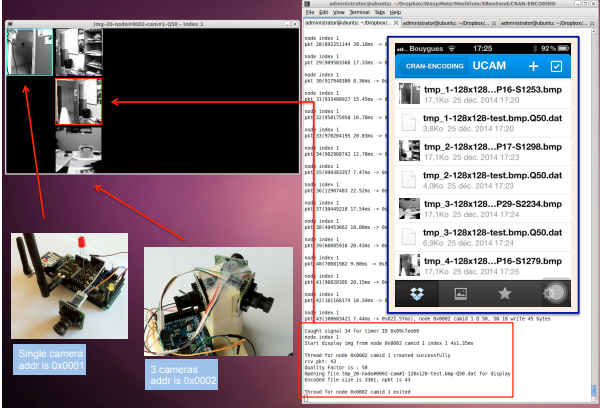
tmp-20-node#0002-cam#1-Q50 - index 1

administrator@ubuntu: ~/Dropbox/WaspMote/Meshlium/XBeeSend/CRAN-ENCODING

File Edit View Terminal Tabs Help

administrator@ubuntu: ~/Dropbox/... administrator@ubuntu: ~/Dropbox/...

pkt 28|892251144 20.10ms -> 0

node index 1
pkt 29|909583368 17.33ms -> 0

node index 1
pkt 30|917498280 8.36ms -> 0

node index 1
pkt 31|933408027 15.45ms -> 0

node index 1
pkt 32|950175958 16.78ms -> 0

node index 1
pkt 33|970204159 20.03ms -> 0

node index 1
pkt 34|982908742 12.70ms -> 0

node index 1
pkt 35|990383357 7.47ms -> 0

node index 1
pkt 36|12907483 22.52ms -> 0

node index 1
pkt 37|30449218 17.54ms -> 0

node index 1
pkt 38|40453662 10.00ms -> 0

node index 1
pkt 39|60805916 20.43ms -> 0

node index 1
pkt 40|70601982 9.80ms -> 0

node index 1
pkt 41|90828305 20.15ms -> 0

node index 1
pkt 42|101168174 10.34ms -> 0

node index 1
pkt 43|108883423 7.44ms -> 0s822.57ms), node 0x0002 camid 1 Q 50, SN 18 write 45 bytes

Caught signal 34 for timer ID 0x09cfee00
node index 1
Start display img from node 0x0002 camid 1 index 1 4s1.35ms

Thread for node 0x0002 camid 1 created successfully
rcv pkt: 43
Quality Factor is : 50
Opening file tmp_20-node#0002-cam#1-128x128-test.bmp.Q50.dat for display
Encoded file size is 3391, npkt is 43

Thread for node 0x0002 camid 1 exited

Bouygues 17:25 92%

CRAN-ENCODING UCAM

tmp_1-128x128...P16-S1253.bmp
17,1Ko 25 déc. 2014 17:21

tmp_1-128x128-test.bmp.Q50.dat
3,8Ko 25 déc. 2014 17:21

tmp_2-128x128...P17-S1298.bmp
17,1Ko 25 déc. 2014 17:23

tmp_2-128x128-test.bmp.Q50.dat
4,0Ko 25 déc. 2014 17:23

tmp_3-128x128...P29-S2234.bmp
17,1Ko 25 déc. 2014 17:24

tmp_3-128x128-test.bmp.Q50.dat
6,9Ko 25 déc. 2014 17:24

tmp_4-128x128...P16-S1279.bmp
17,1Ko 25 déc. 2014 17:24

Single camera
addr is 0x0001

3 cameras
addr is 0x0002